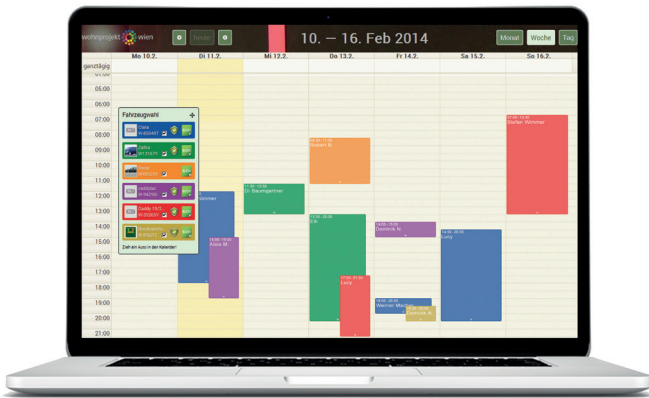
wohnprojekt wien

Heute

10. — 16. Feb 2014

Monat Woche Tag

Mo 10.2. Di 11.2. Mi 12.2. Do 13.2. Fr 14.2. Sa 15.2. So 16.2.

ganztägig

05:00
06:00
07:00
08:00
09:00
10:00
11:00
12:00
13:00
14:00
15:00
16:00
17:00
18:00
19:00
20:00
21:00

Fahrzeugwahl

Clara
Fabia
Emma
Heidi
Daddy
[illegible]

Zieh ein Auto in den Kalender

Wimmer

Anna M.

Dr. Baumgartner

Robert R.

Erik

Lucy

Dominik N.

Werner Mück

Dominik N.

Lucy

Steffen Wimmer